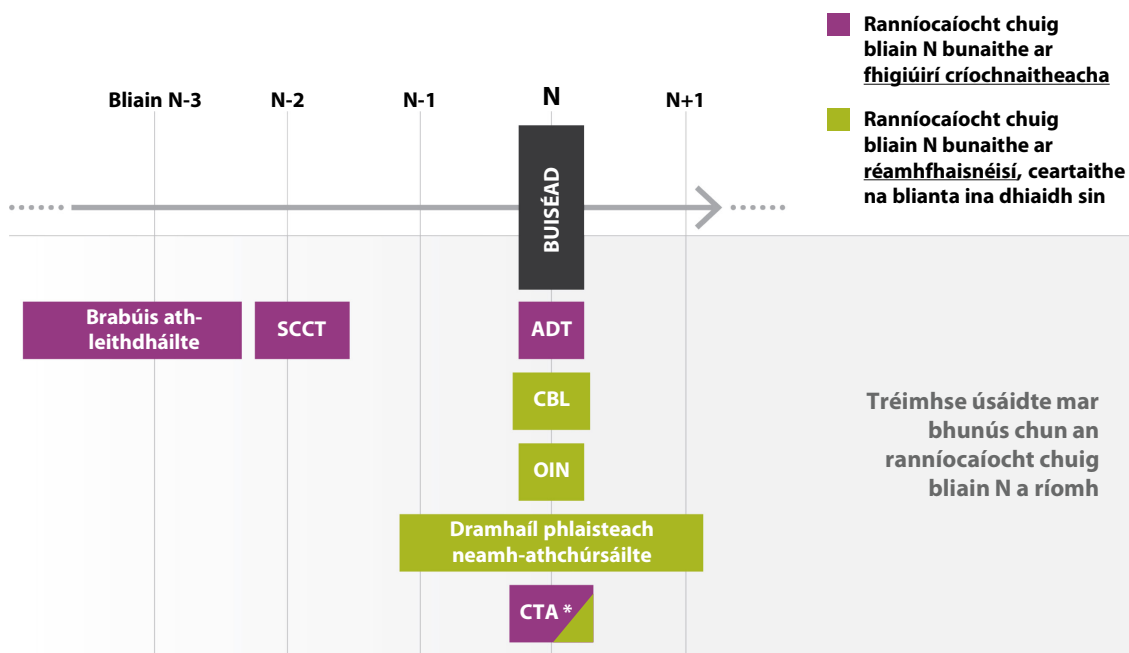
Ranníocaíocht chuig bliain N bunaithe ar fhigiúirí críochnaitheacha

Ranníocaíocht chuig bliain N bunaithe ar réamhfhaisnéisí, ceartaithe na blianta ina dhiaidh sin

Bliain N-3
N-2
N-1
N
N+1

BUISÉAD

Brabúis athleithdháilte
SCCT
ADT
CBL
OIN
Dramhaíl phlaisteach neamh-athchúrsáilte
CTA *

Tréimhse úsáidte mar bhunús chun an ranníocaíocht chuig bliain N a ríomh